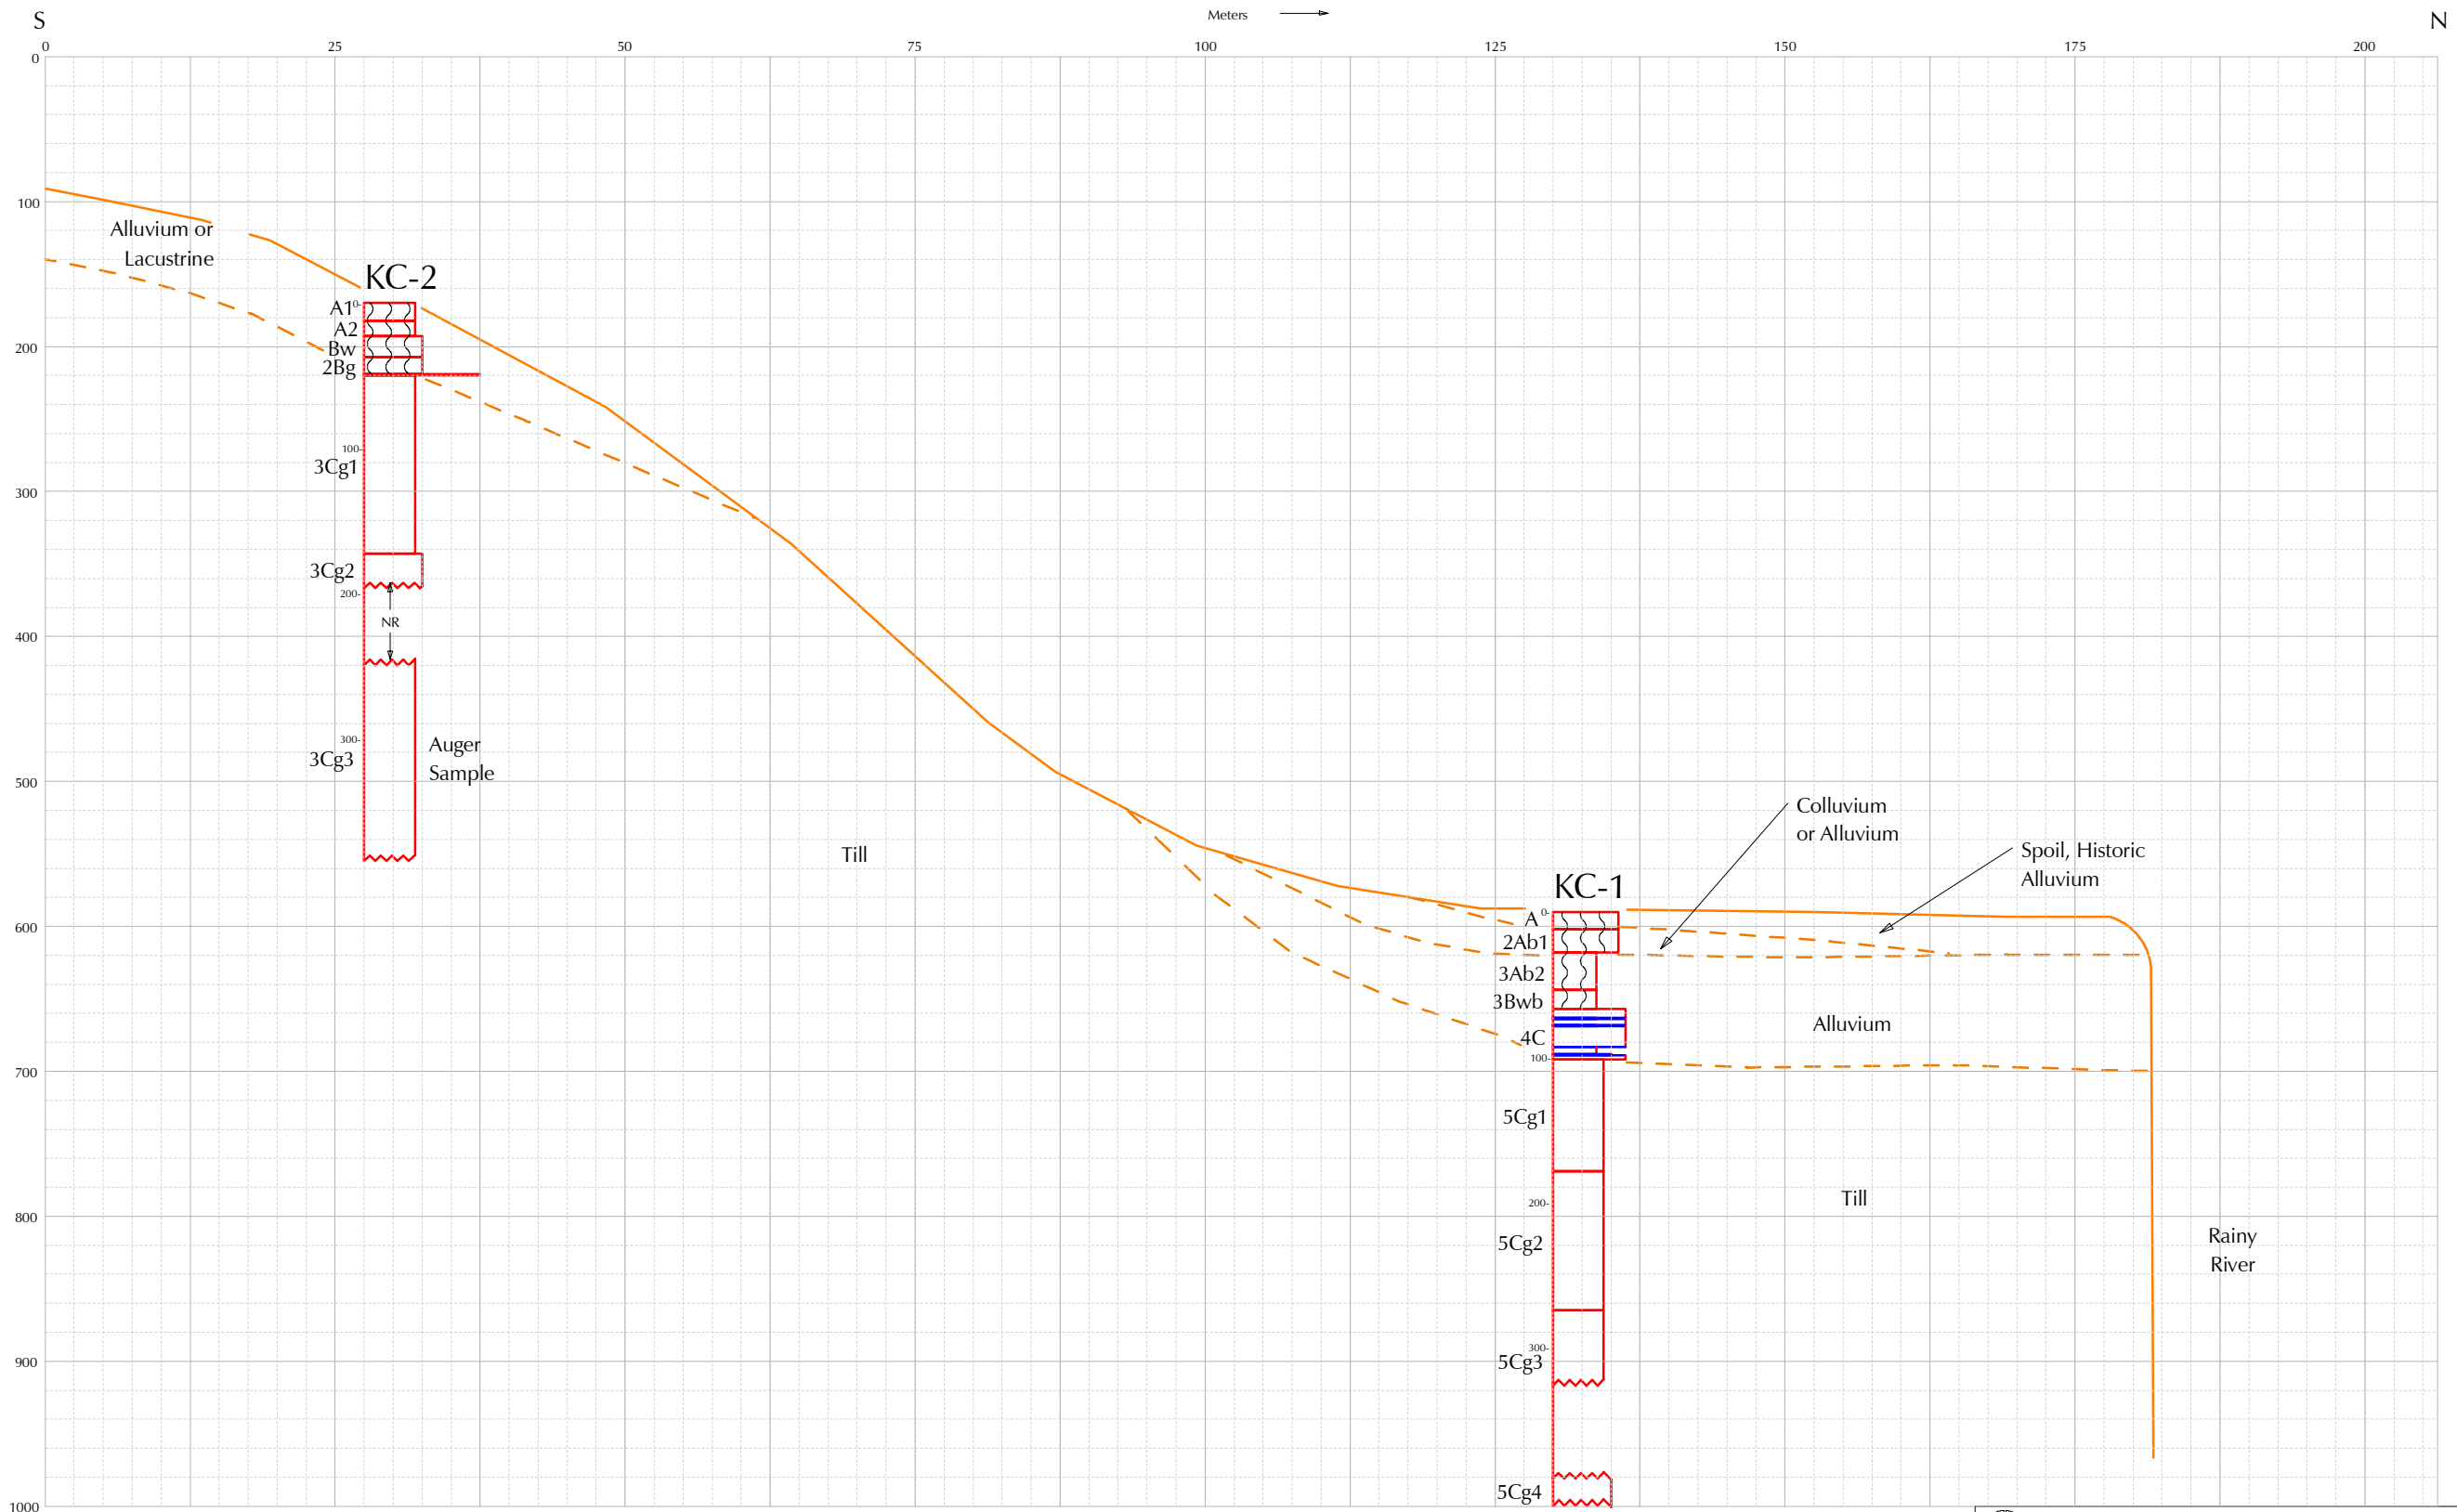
S
Meters
N
0
25
50
75
100
125
150
175
200
0
100
200
300
400
500
600
700
800
900
1000
Alluvium or
Lacustrine
KC-2
A1 0-
A2
Bw
2Bg
100-
3Cg1
3Cg2
200-
NR
300-
3Cg3
Auger
Sample
Till
Colluvium
or Alluvium
Spoil, Historic
Alluvium
KC-1
A 0-
2Ab1
3Ab2
3Bwb
4C
100-
Alluvium
5Cg1
200-
Till
5Cg2
Rainy
River
300-
5Cg3
5Cg4